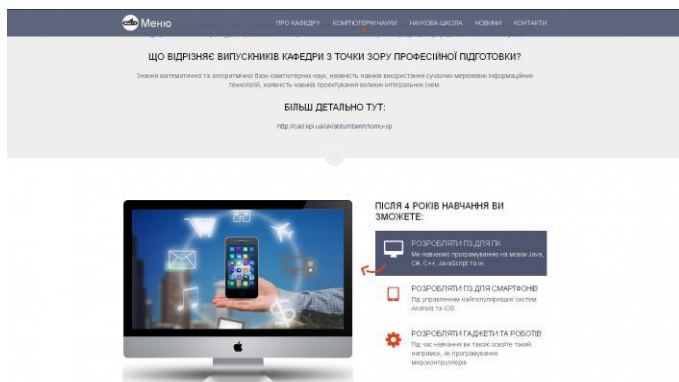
Меню

ПРО КАФЕДРУ КОМП'ЮТЕРНІ НАУКИ НАУКОВА ШКОЛА НОВИНИ КОНТАКТИ

ЩО ВІДРІЗНЯЄ ВИПУСКНИКІВ КАФЕДРИ З ТОЧКИ ЗОРУ ПРОФЕСІЙНОЇ ПІДГОТОВКИ?

Знання математичної та алгоритмічної бази комп'ютерних наук, наявність навиків використання сучасних мережевих інформаційних технологій, наявність навиків проектування великих інтегральних схем.

БІЛЬШ ДЕТАЛЬНО ТУТ:

http://cad.kpi.ua/ua/abiturrtam/chomu-sp

ПІСЛЯ 4 РОКІВ НАВЧАННЯ ВИ ЗМОЖЕТЕ:

РОЗРОБЛЯТИ ПЗ ДЛЯ ПК
Ми навчаємо програмуванню на мовах Java, C#, C++, JavaScript та ін.

РОЗРОБЛЯТИ ПЗ ДЛЯ СМАРТФОНІВ
Під управлінням найпопулярніших систем Android та iOS

РОЗРОБЛЯТИ ГАДЖЕТИ ТА РОБОТІВ
Під час навчання ви також освоїте такий напрямок, як програмування мікроконтролерів